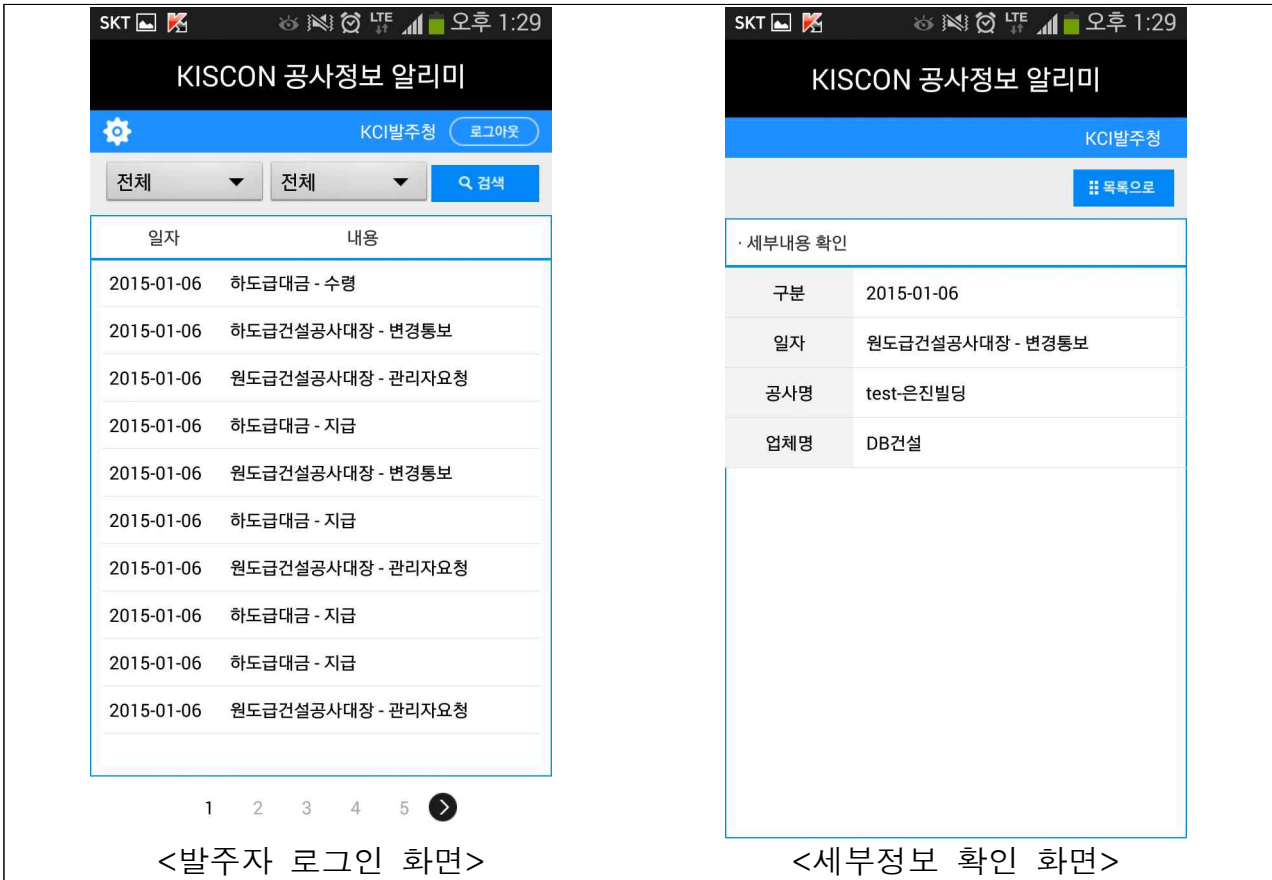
SKT LTE 오후 1:29

KISCON 공사정보 알리미

KCI발주청 로그아웃

전체 ▼ 전체 ▼ 검색

| 일자 | 내용 |
|---|---|
| 2015-01-06 | 하도급대금 - 수령 |
| 2015-01-06 | 하도급건설공사대장 - 변경통보 |
| 2015-01-06 | 원도급건설공사대장 - 관리자요청 |
| 2015-01-06 | 하도급대금 - 지급 |
| 2015-01-06 | 원도급건설공사대장 - 변경통보 |
| 2015-01-06 | 하도급대금 - 지급 |
| 2015-01-06 | 원도급건설공사대장 - 관리자요청 |
| 2015-01-06 | 하도급대금 - 지급 |
| 2015-01-06 | 하도급대금 - 지급 |
| 2015-01-06 | 원도급건설공사대장 - 관리자요청 |

1 2 3 4 5

<발주자 로그인 화면>

SKT LTE 오후 1:29

KISCON 공사정보 알리미

KCI발주청

목록으로

· 세부내용 확인

| 구분 | 2015-01-06 |
|---|---|
| 일자 | 원도급건설공사대장 - 변경통보 |
| 공사명 | test-은진빌딩 |
| 업체명 | DB건설 |

<세부정보 확인 화면>